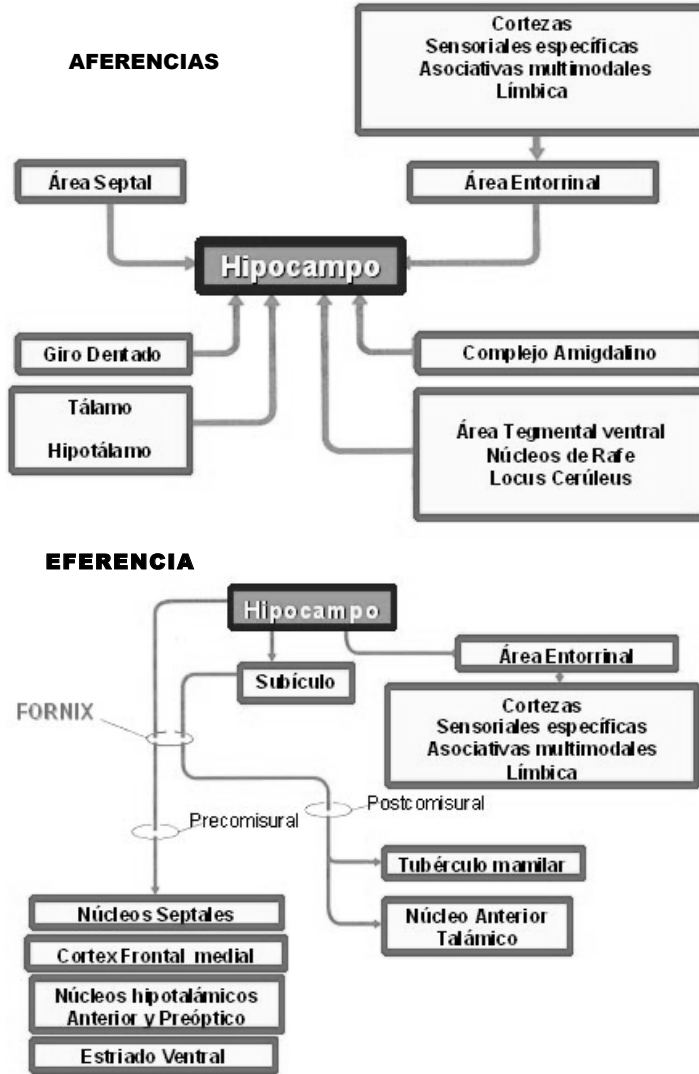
AFERENCIAS

Cortezas
Sensoriales específicas
Asociativas multimodales
Límbica

Área Septal

Área Entorrinal

Hipocampo

Giro Dentado

Complejo Amigdalino

Tálamo

Hipotálamo

Área Tegmental ventral
Núcleos de Rafe
Locus Cerúleus

EFERENCIA

Hipocampo

Subículo

Área Entorrinal

FORNIX

Cortezas
Sensoriales específicas
Asociativas multimodales
Límbica

Postcomisural

Precomisural

Tubérculo mamilar

Núcleo Anterior
Talámico

Núcleos Septales

Cortex Frontal medial

Núcleos hipotalámicos
Anterior y Preóptico

Estriado Ventral